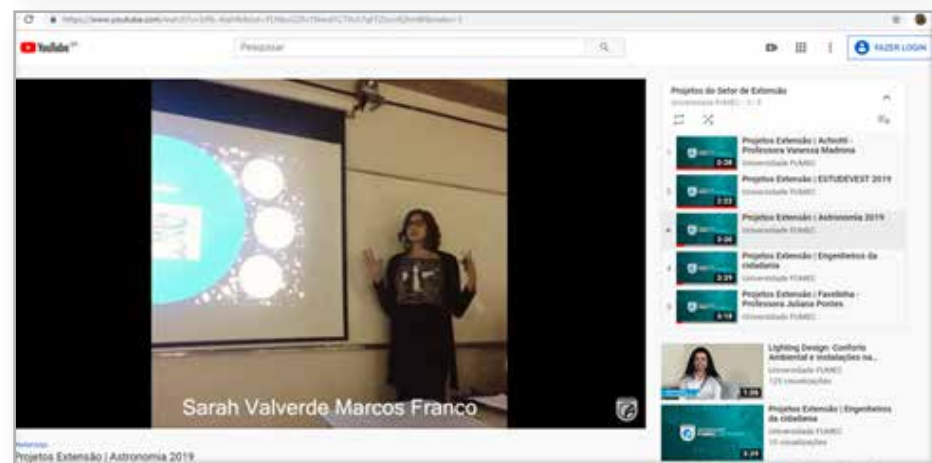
YouTube

Pesquisar

FAZER LOGIN

Projetos do Setor de Extensão
Universidade FUMEC - 3 / 5

1 Projetos Extensão | Achotti - Professora Vanessa Madrona
Universidade FUMEC
0:38

2 Projetos Extensão | ESTUDEVEST 2019
Universidade FUMEC
2:33

3 Projetos Extensão | Astronomia 2019
Universidade FUMEC
3:00

4 Projetos Extensão | Engenheiros da cidadania
Universidade FUMEC
2:29

5 Projetos Extensão | Favelinha - Professora Juliana Pontes
Universidade FUMEC
0:18

Lighting Design: Conforto Ambiental e Instalações na...
Universidade FUMEC
125 visualizações
1:08

Projetos Extensão | Engenheiros da cidadania
Universidade FUMEC
15 visualizações
2:29

Sarah Valverde Marcos Franco

Projetos Extensão | Astronomia 2019